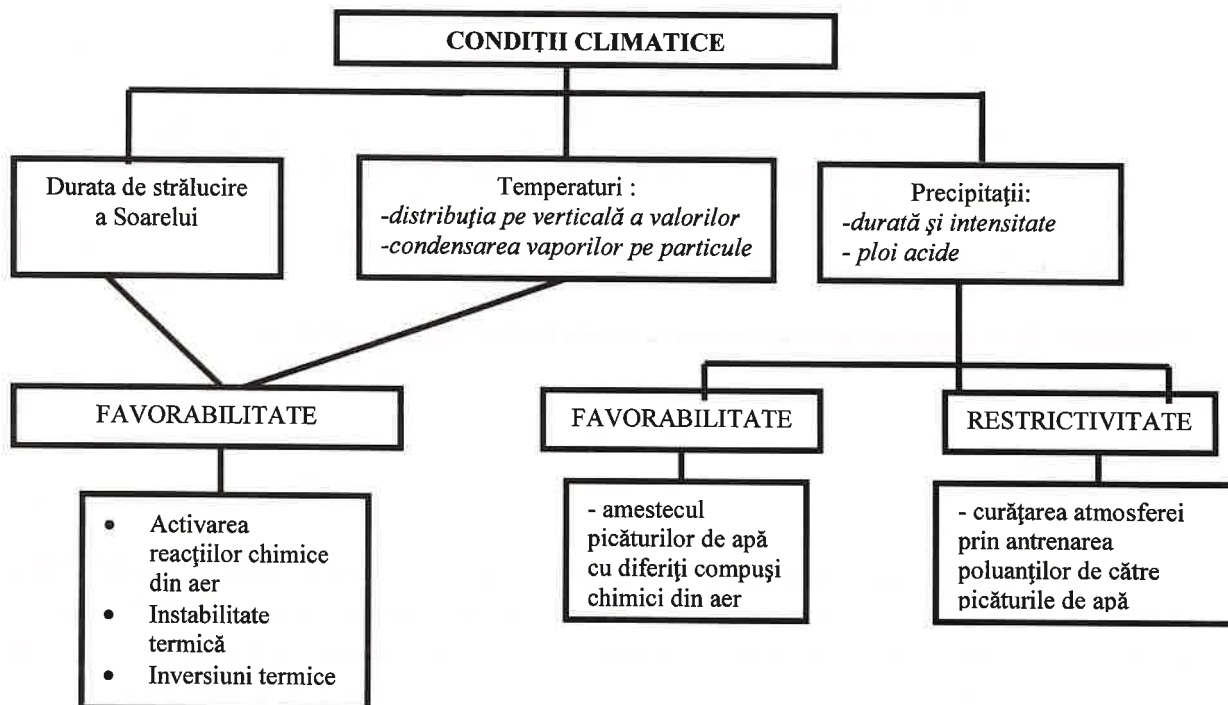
CONDIŢII CLIMATICE

Durata de strălucire a Soarelui

Temperaturi :
-distribuţia pe verticală a valorilor
-condensarea vaporilor pe particule

Precipitaţii:
-durată şi intensitate
- ploi acide

FAVORABILITATE

- Activarea reacţiilor chimice din aer
- Instabilitate termică
- Inversiuni termice

FAVORABILITATE

- amestecul picăturilor de apă cu diferiţi compuşi chimici din aer

RESTRICTIVITATE

- curăţarea atmosferei prin antrenarea poluanţilor de către picăturile de apă